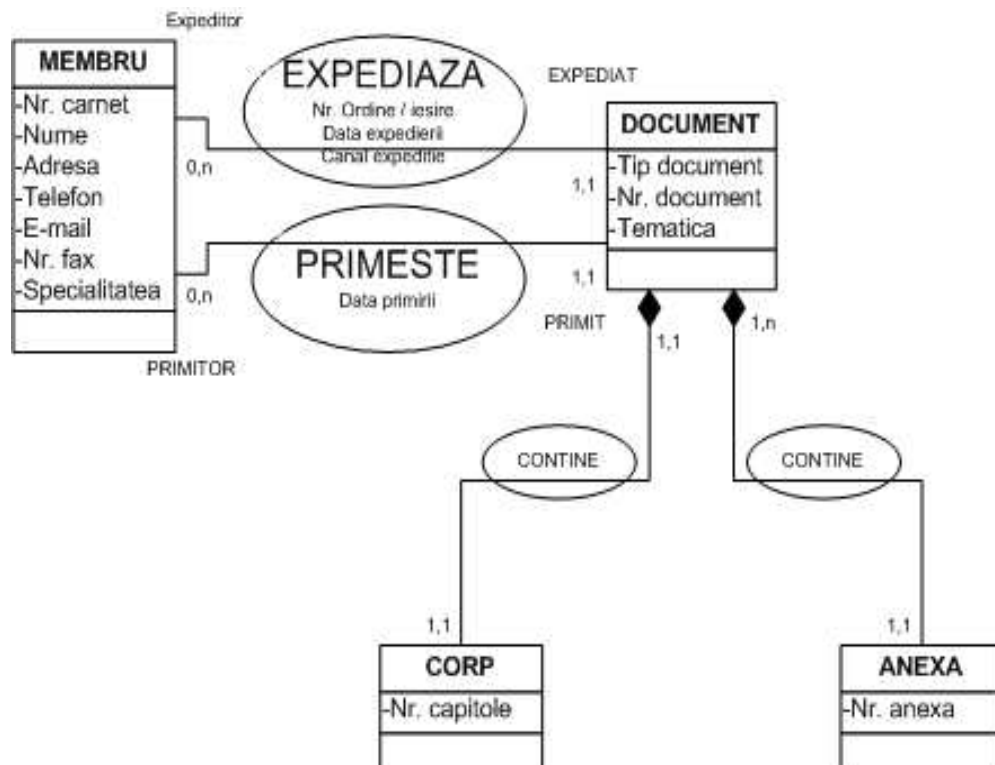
Expeditor

MEMBRU
-Nr. carnet
-Nume
-Adresa
-Telefon
-E-mail
-Nr. fax
-Specialitatea

PRIMITOR

0,n

0,n

EXPEDIAZA
Nr. Ordine / iesire
Data expedierii
Canal expeditie

PRIMESTE
Data primirii

EXPEDIAT

DOCUMENT
-Tip document
-Nr. document
-Tematica

1,1

1,1

PRIMIT

1,1

1,n

CONTINE

CONTINE

1,1

1,1

CORP
-Nr. capitole

ANEXA
-Nr. anexa